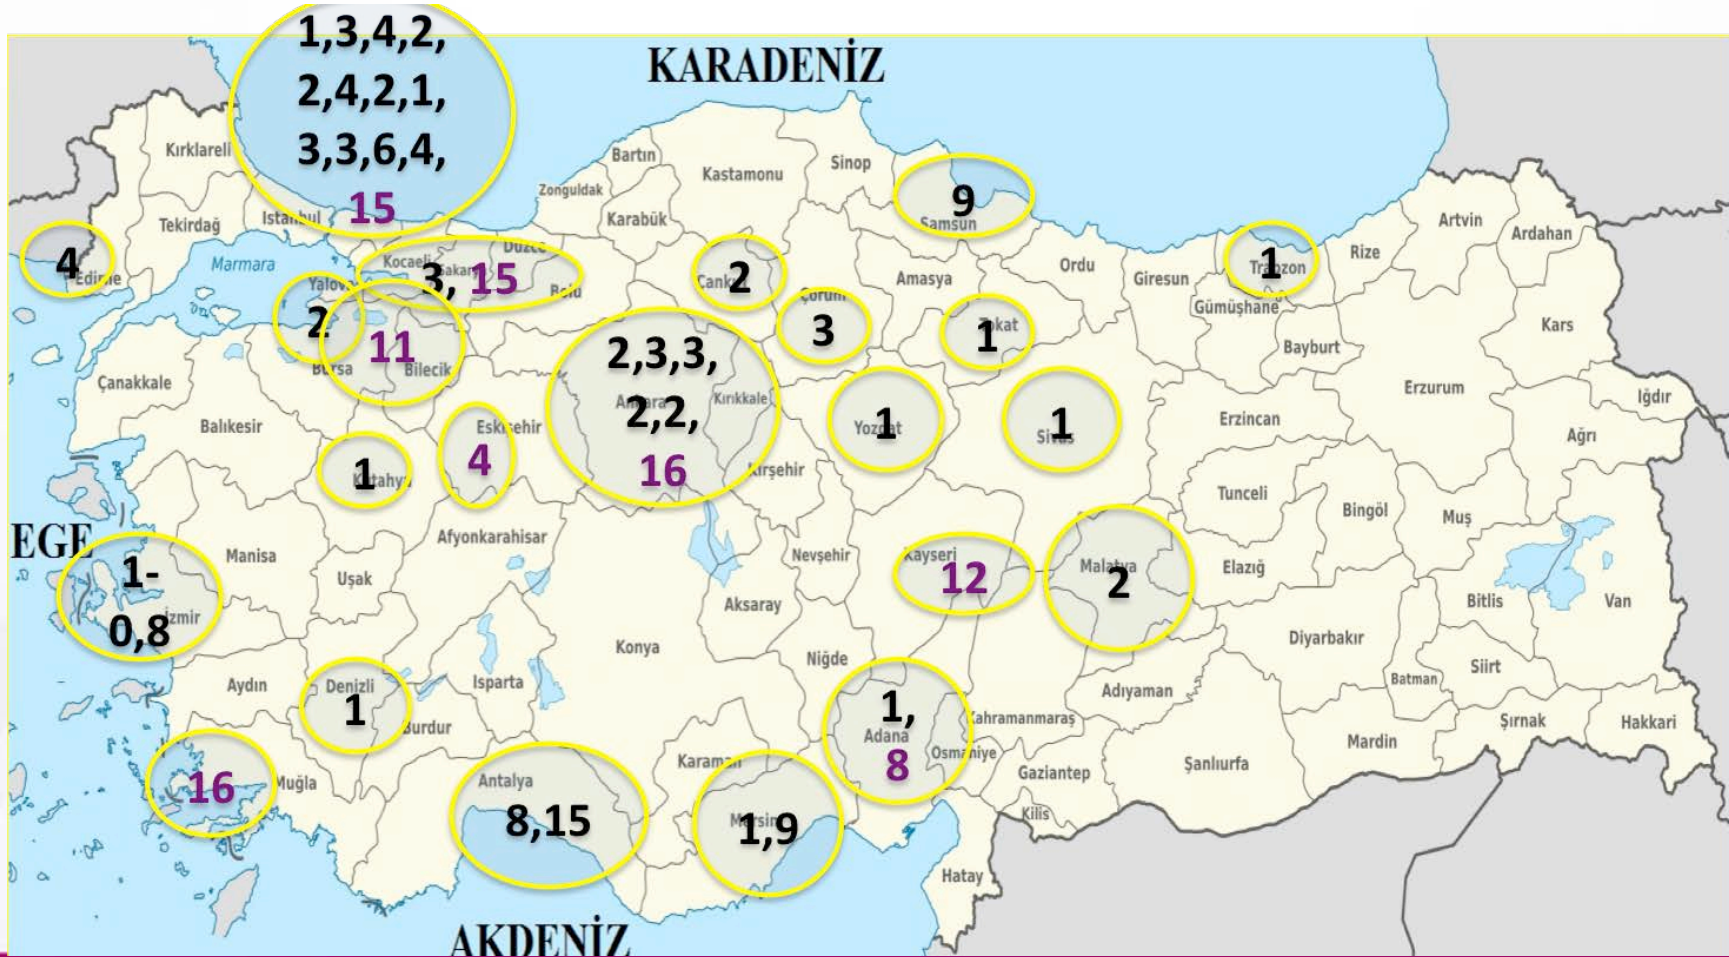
1,3,4,2,
2,4,2,1,
3,3,6,4,
15

KARADENİZ

Kırklareli
Tekirdağ
İstanbul
Zonguldak
Bartın
Kastamonu
Sinop
Karabük
9
Samsun
Artvin
Ardahan
4
Edirne
Marmara
Kocaeli
Düzce
Sakarya
3, 15
Bolu
2
Çankırı
Amasya
Ordu
Giresun
1
Trabzon
Rize
Yalova
2
11
Bursa
Bilecik
Çorum
3
1
Tokat
Gümüşhane
Bayburt
Kars
Çanakkale
2,3,3,
Ankara
2,2,
16
Kırıkkale
Erzurum
Iğdır
Balıkesir
Eskişehir
4
1
Yozgat
1
Sivas
Erzincan
Ağrı
1
Kütahya
Kırşehir
Tunceli
Bingöl
Muş
EGE
Manisa
Afyonkarahisar
Nevşehir
Kayseri
12
Malatya
2
Elazığ
1-
0,8
İzmir
Uşak
Aksaray
Bitlis
Van
Konya
Niğde
Diyarbakır
Siirt
Aydın
Denizli
1
Isparta
Burdur
1,
Adana
8
Kahramanmaraş
Adıyaman
Batman
Şırnak
Hakkari
Osmaniye
Mardin
16
Muğla
Karaman
Gaziantep
Şanlıurfa
Antalya
8,15
Mersin
1,9
Kilis
Hatay
AKDENİZ